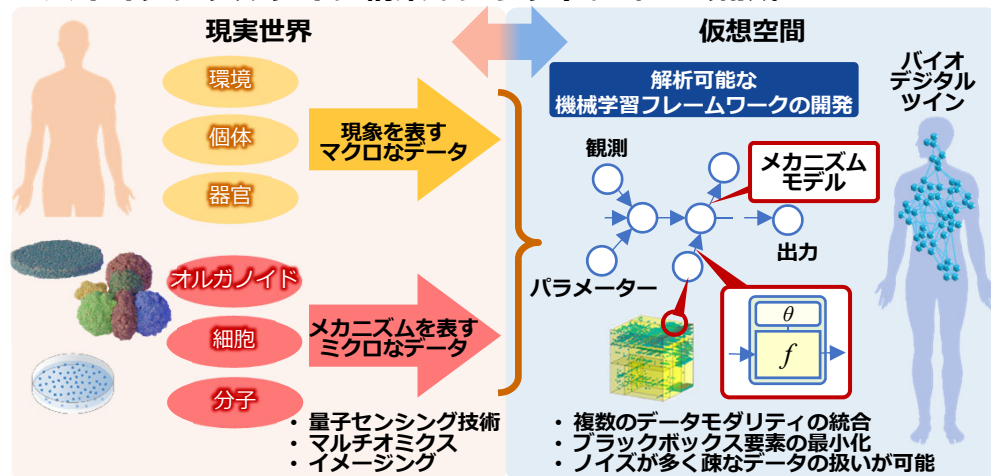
現実世界

仮想空間

環境

個体

器官

現象を表す
マクロなデータ

オルガノイド

細胞

分子

メカニズムを表す
ミクロなデータ

・量子センシング技術
・マルチオミクス
・イメージング

解析可能な
機械学習フレームワークの開発

観測

メカニズム
モデル

出力

パラメーター

$\theta$

$f$

・複数のデータモダリティの統合
・ブラックボックス要素の最小化
・ノイズが多く疎なデータの扱いが可能

バイオ
デジタル
ツイン